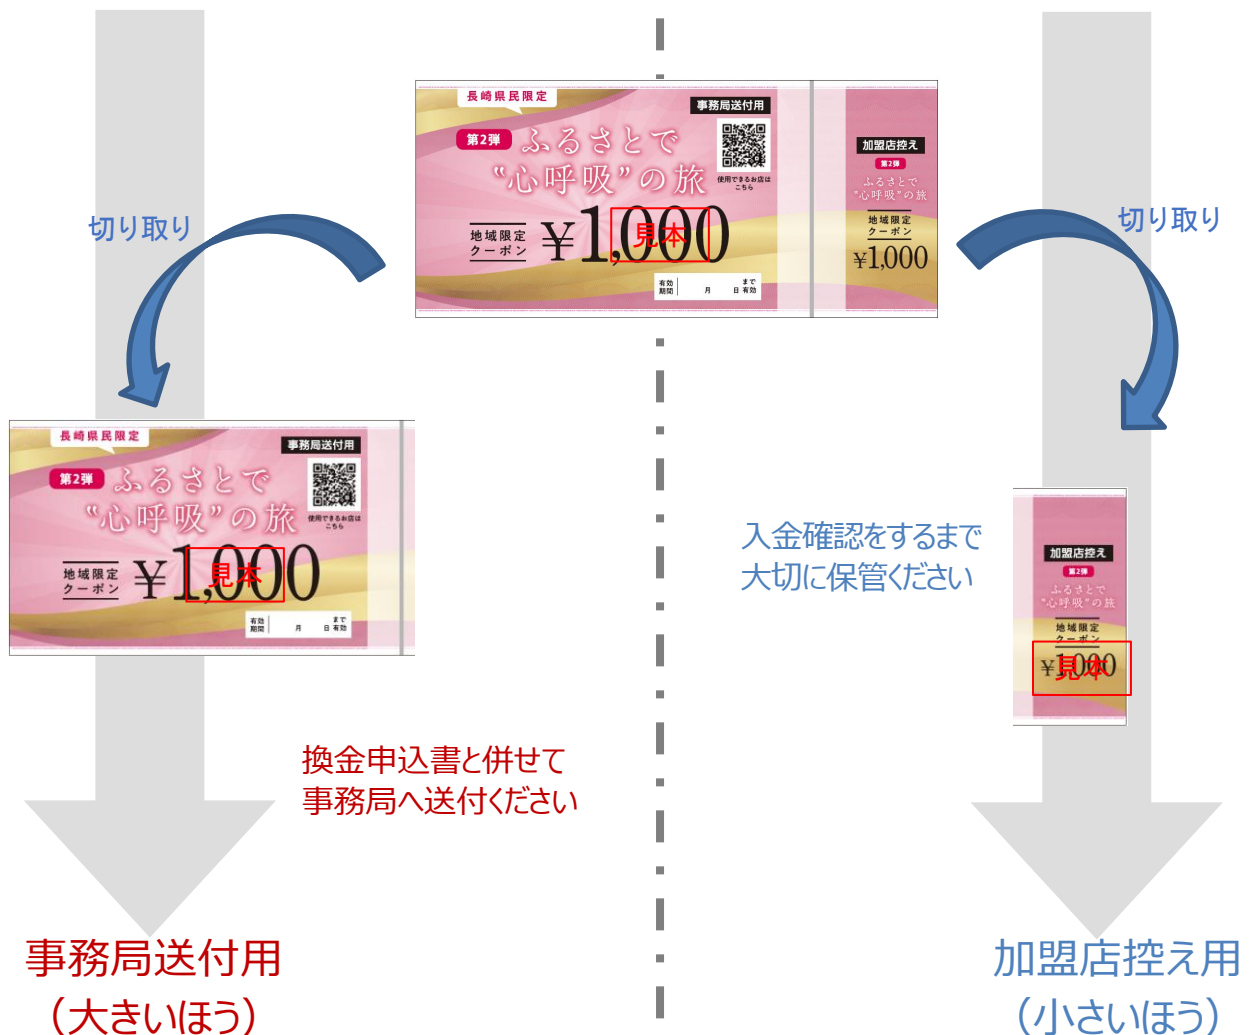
長崎県民限定
事務局送付用
第2弾 ふるさとで
"心呼吸"の旅
使用できるお店は こちら
地域限定 クーポン ¥1,000 見本
有効期間 月 日 まで有効
加盟店控え
第2弾
ふるさとで "心呼吸"の旅
地域限定 クーポン
¥1,000

切り取り

切り取り

長崎県民限定
事務局送付用
第2弾 ふるさとで
"心呼吸"の旅
使用できるお店は こちら
地域限定 クーポン ¥1,000 見本
有効期間 月 日 まで有効

入金確認をするまで
大切に保管ください

加盟店控え
第2弾
ふるさとで "心呼吸"の旅
地域限定 クーポン
¥1,000 見本

換金申込書と併せて
事務局へ送付ください

事務局送付用
(大きいほう)

加盟店控え用
(小さいほう)